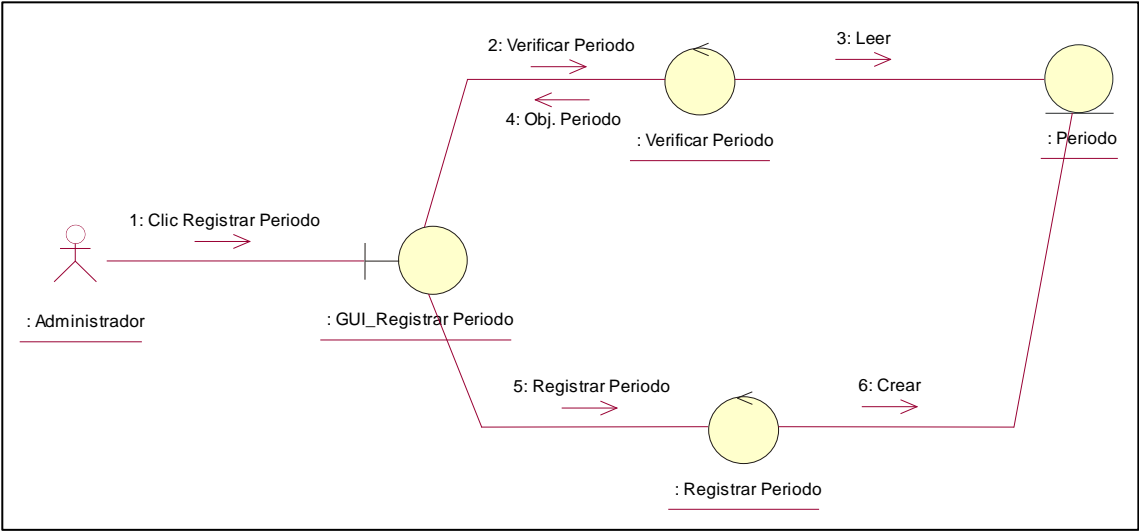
2: Verificar Periodo

3: Leer

4: Obj. Periodo

: Verificar Periodo

: Periodo

1: Clic Registrar Periodo

: Administrador

: GUI_Registrar Periodo

5: Registrar Periodo

6: Crear

: Registrar Periodo